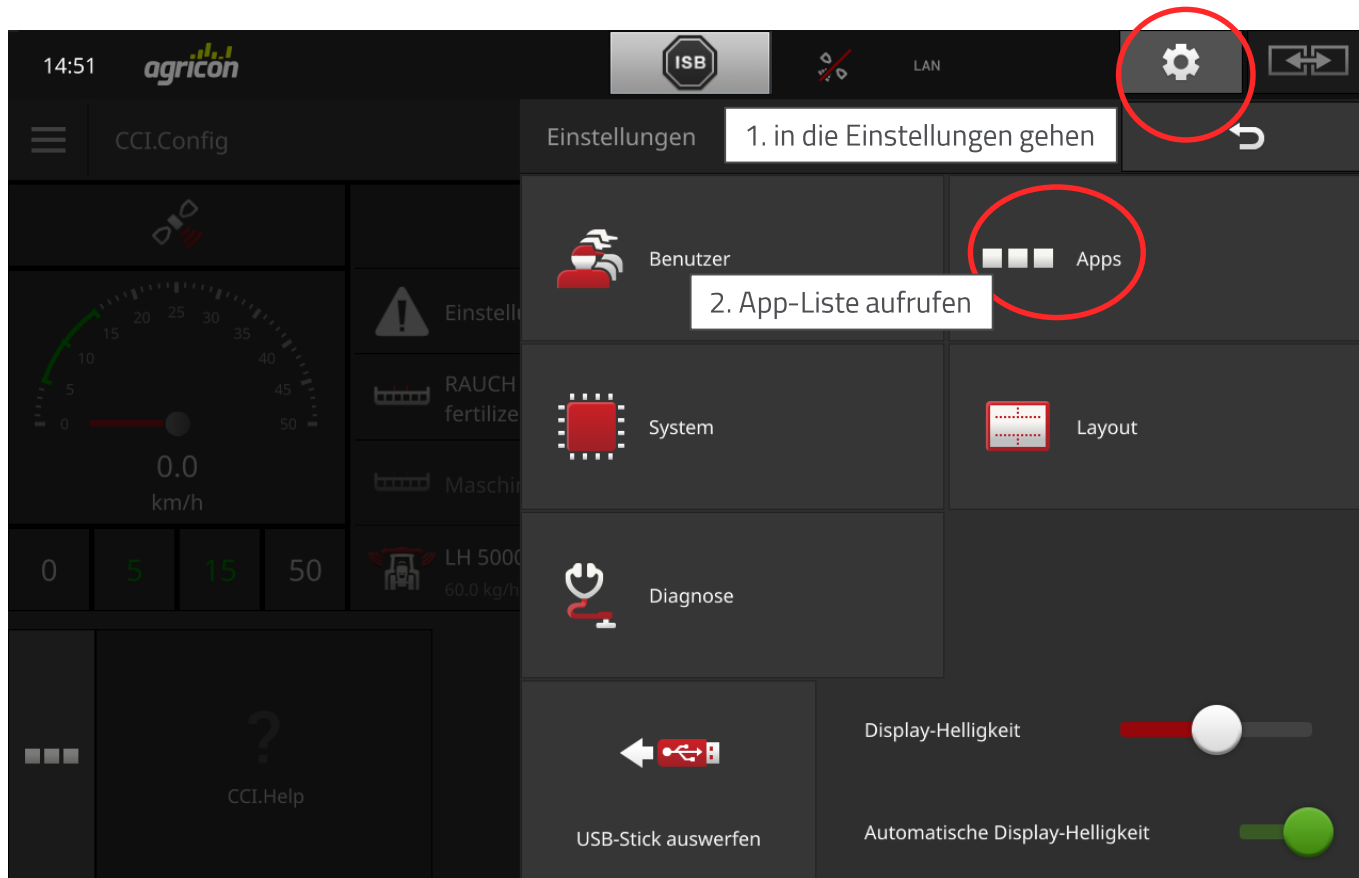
14:51 agricon

ISB

LAN

CCI.Config

Einstellungen

1. in die Einstellungen gehen

Benutzer

Apps

2. App-Liste aufrufen

System

Layout

Diagnose

USB-Stick auswerfen

Display-Helligkeit

Automatische Display-Helligkeit

0 5 10 15 20 25 30 35 40 45 50

0.0

km/h

0 5 15 50

Einstellu

RAUCH fertilize

Maschin

LH 5000

60.0 kg/h

CCI.Help